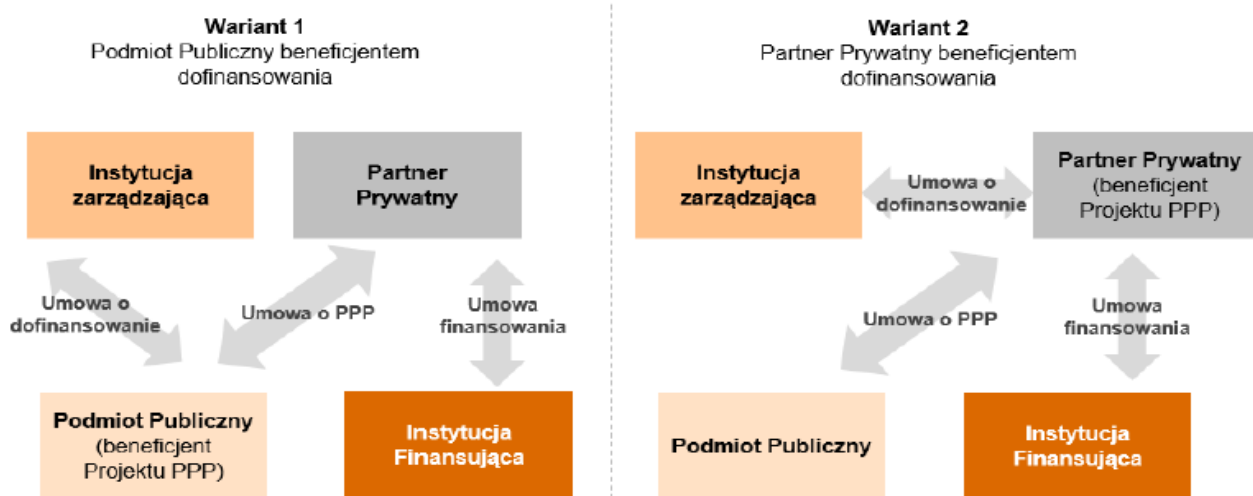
Wariant 1
Podmiot Publiczny beneficjentem dofinansowania

Instytucja zarządzająca

Partner Prywatny

Umowa o dofinansowanie

Umowa o PPP

Umowa finansowania

Podmiot Publiczny (beneficjent Projektu PPP)

Instytucja Finansująca

Wariant 2
Partner Prywatny beneficjentem dofinansowania

Instytucja zarządzająca

Umowa o dofinansowanie

Partner Prywatny (beneficjent Projektu PPP)

Umowa o PPP

Umowa finansowania

Podmiot Publiczny

Instytucja Finansująca